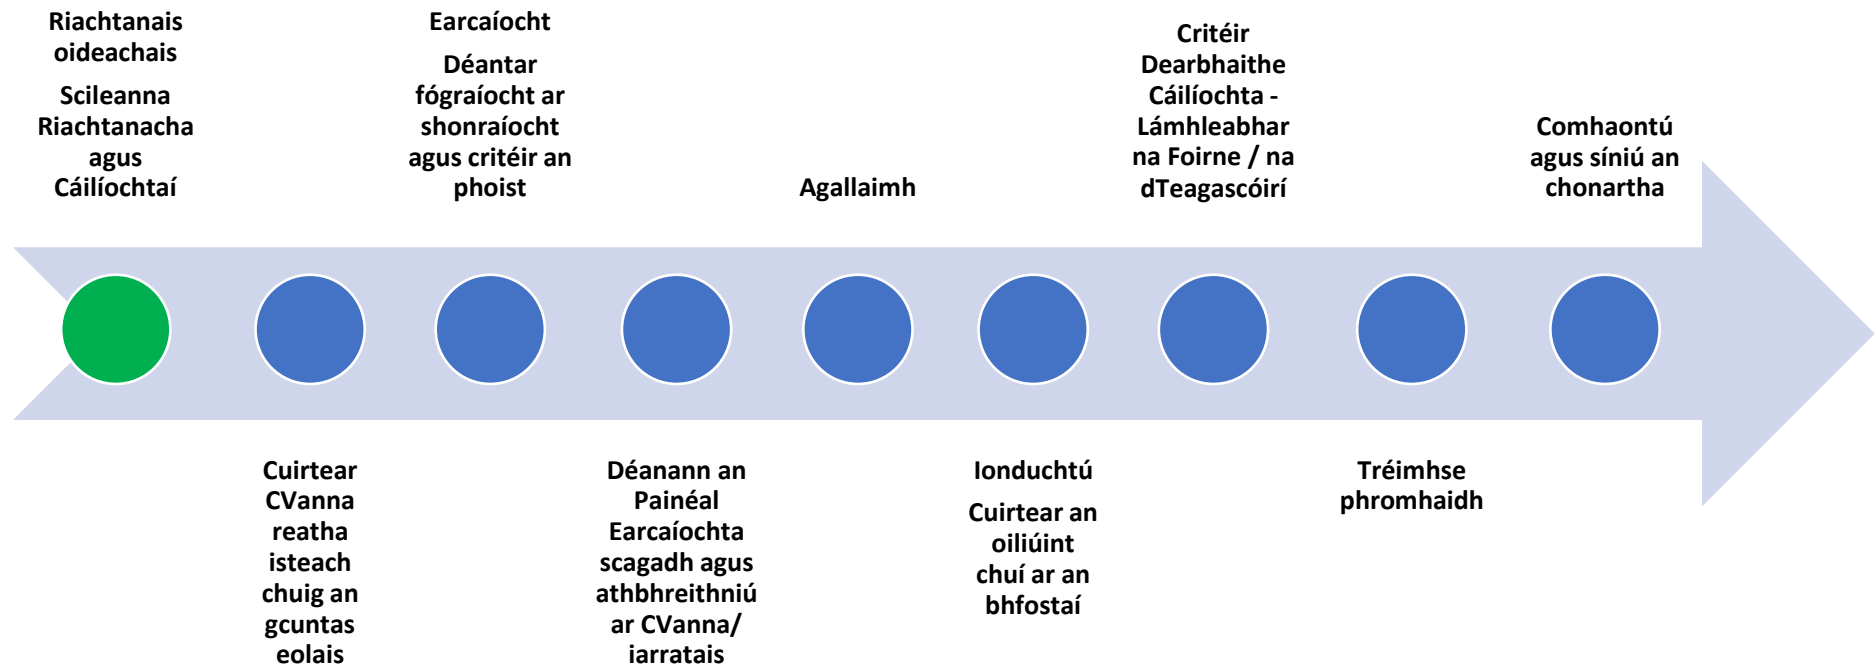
Riachtanais oideachais

Scileanna Riachtanacha agus Cáilíochtaí

Cuirtear CVanna reatha isteach chuig an gcuntas eolais

Earcaíocht

Déantar fógraíocht ar shonraíocht agus critéir an phoist

Déanann an Painéal Earcaíochta scagadh agus athbhreithniú ar CVanna/ iarratais

Agallaimh

Ionduchtú

Cuirtear an oiliúint chuí ar an bhfostaí

Critéir Dearbhaithe Cáilíochta - Lámhleabhar na Foirne / na dTeagascóirí

Tréimhse phromhaidh

Comhaontú agus síniú an chonartha